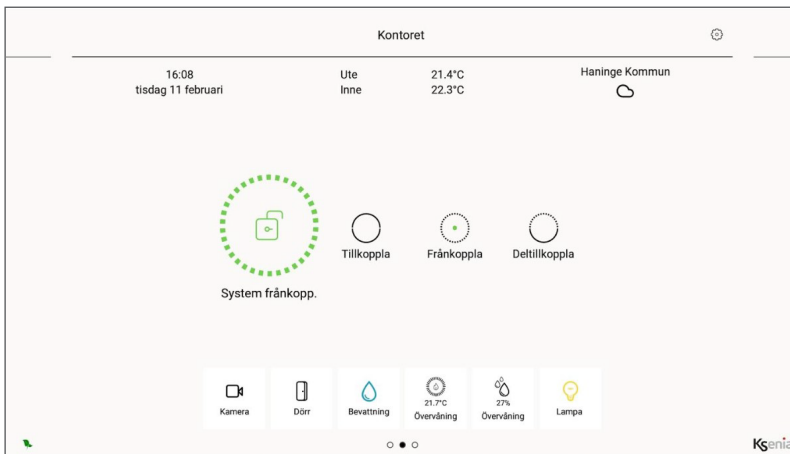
Kontoret

16:08
tisdag 11 februari

Ute 21.4°C
Inne 22.3°C

Haninge Kommun

System frånkopp.

Tillkoppla

Frånkoppla

Deltillkoppla

Kamera

Dörr

Bevattning

21.7°C
Övervåning

27%
Övervåning

Lampa

Ksenia